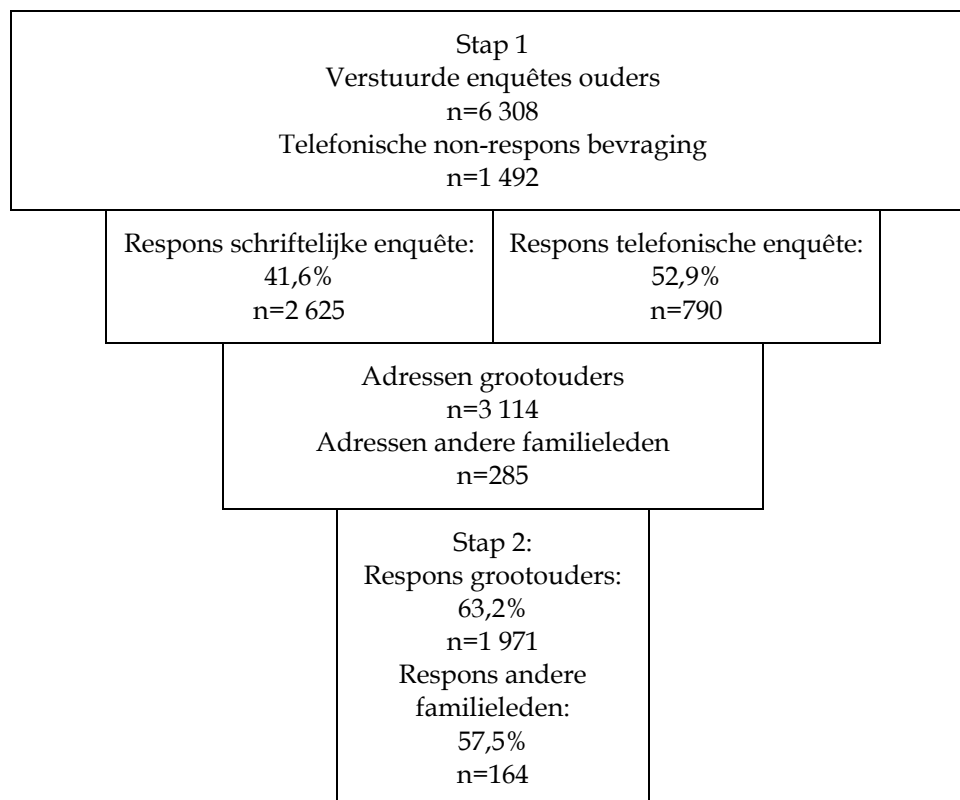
Stap 1
Verstuurde enquêtes ouders
n=6 308
Telefonische non-respons bevraging
n=1 492

Respons schriftelijke enquête:
41,6%
n=2 625

Respons telefonische enquête:
52,9%
n=790

Adressen grootouders
n=3 114
Adressen andere familieleden
n=285

Stap 2:
Respons grootouders:
63,2%
n=1 971
Respons andere familieleden:
57,5%
n=164